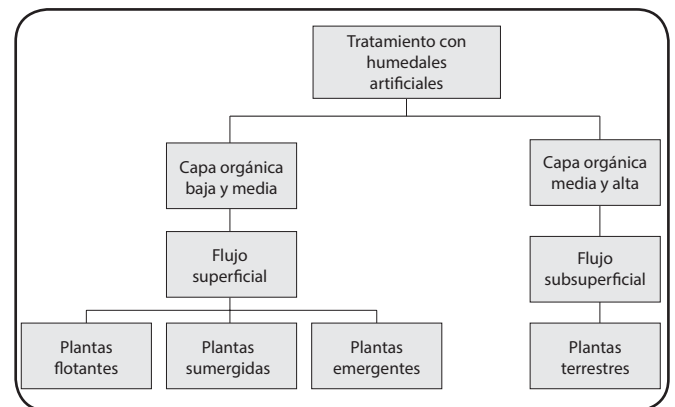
Tratamiento con humedales artificiales

Capa orgánica baja y media

Capa orgánica media y alta

Flujo superficial

Flujo subsuperficial

Plantas flotantes

Plantas sumergidas

Plantas emergentes

Plantas terrestres